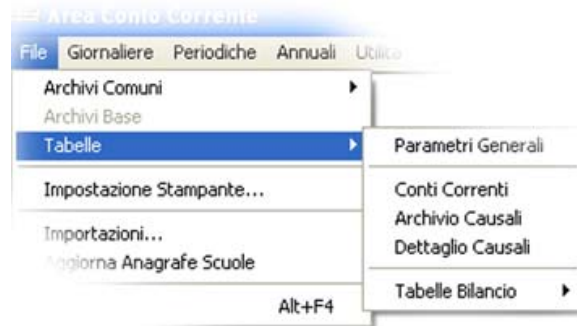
Area Conto Corrente

File Giornaliere Periodiche Annuali Utilità

Archivi Comuni
Archivi Base
Tabelle
Impostazione Stampante...
Importazioni...
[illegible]giorna Anagrafe Scuole
Alt+F4

Parametri Generali
Conti Correnti
Archivio Causali
Dettaglio Causali
Tabelle Bilancio